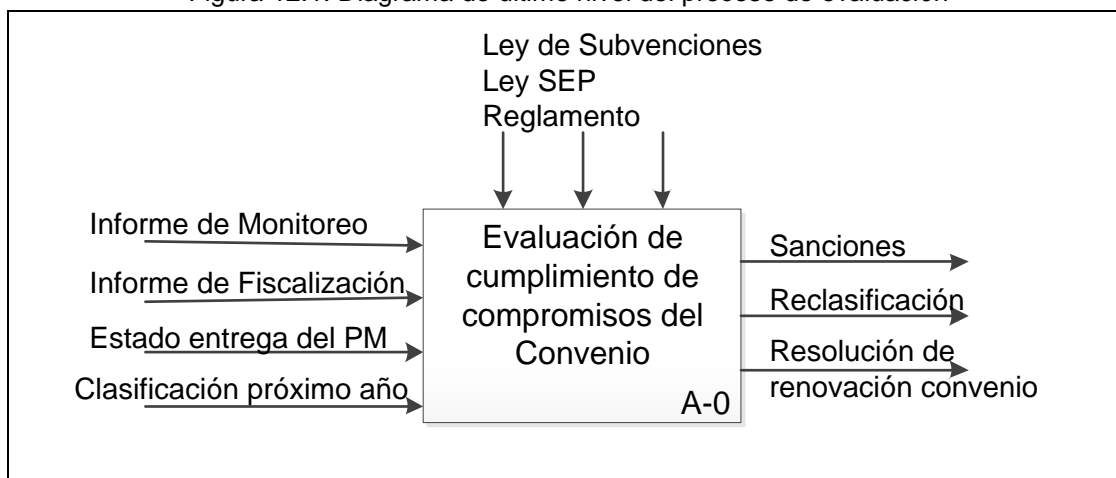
Figura 12.7. Diagrama de último nivel del proceso de evaluación

Ley de Subvenciones
Ley SEP
Reglamento

Informe de Monitoreo
Informe de Fiscalización
Estado entrega del PM
Clasificación próximo año

Evaluación de cumplimiento de compromisos del Convenio

A-0

Sanciones
Reclasificación
Resolución de renovación convenio